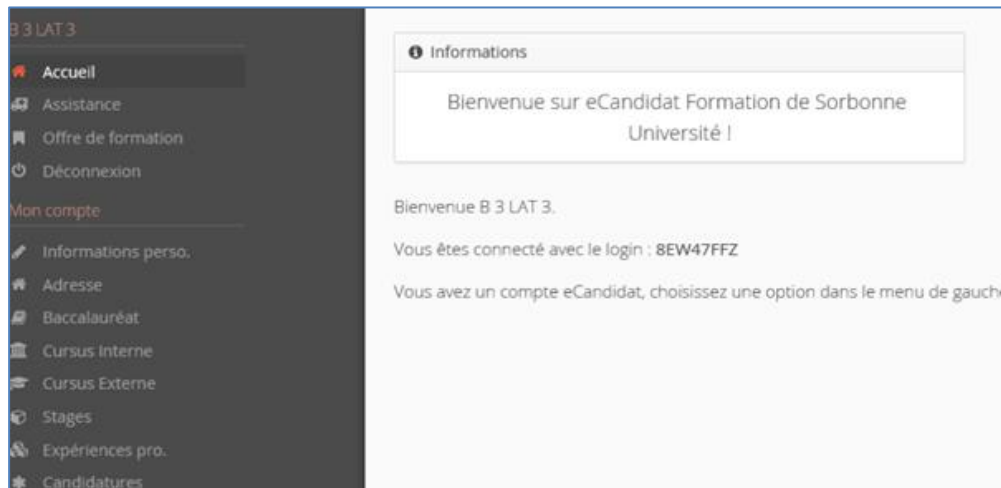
B 3 LAT 3

Accueil
Assistance
Offre de formation
Déconnexion

Mon compte

Informations perso.
Adresse
Baccalauréat
Cursus Interne
Cursus Externe
Stages
Expériences pro.
Candidatures

Informations

Bienvenue sur eCandidat Formation de Sorbonne Université !

Bienvenue B 3 LAT 3.

Vous êtes connecté avec le login : 8EW47FFZ

Vous avez un compte eCandidat, choisissez une option dans le menu de gauch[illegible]